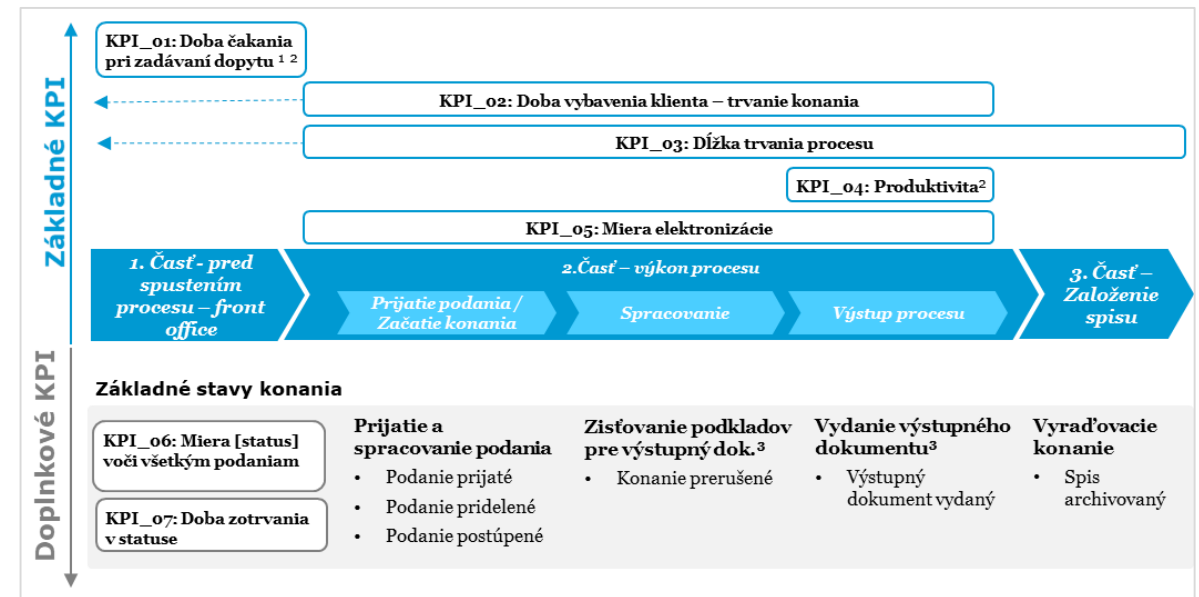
Základné KPI

KPI_01: Doba čakania pri zadávaní dopytu $^{1\ 2}$

KPI_02: Doba vybavenia klienta – trvanie konania

KPI_03: Dĺžka trvania procesu

KPI_04: Produktivita$^{2}$

KPI_05: Miera elektronizácie

1. Časť - pred spustením procesu – front office

2.Časť – výkon procesu

Prijatie podania / Začatie konania

Spracovanie

Výstup procesu

3. Časť – Založenie spisu

Doplnkové KPI

Základné stavy konania

KPI_06: Miera [status] voči všetkým podaniam

KPI_07: Doba zotrvania v statuse

Prijatie a spracovanie podania
• Podanie prijaté
• Podanie pridelené
• Podanie postúpené

Zisťovanie podkladov pre výstupný dok.$^{3}$
• Konanie prerušené

Vydanie výstupného dokumentu$^{3}$
• Výstupný dokument vydaný

Vyraďovacie konanie
• Spis archivovaný